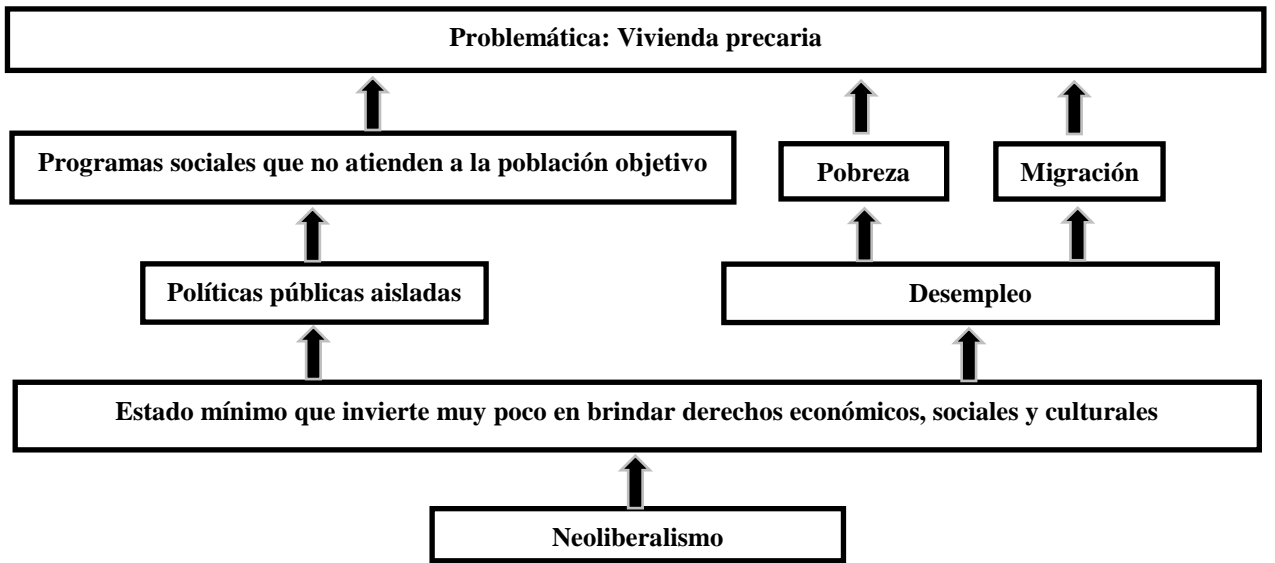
Problemática: Vivienda precaria

Programas sociales que no atienden a la población objetivo

Pobreza

Migración

Políticas públicas aisladas

Desempleo

Estado mínimo que invierte muy poco en brindar derechos económicos, sociales y culturales

Neoliberalismo